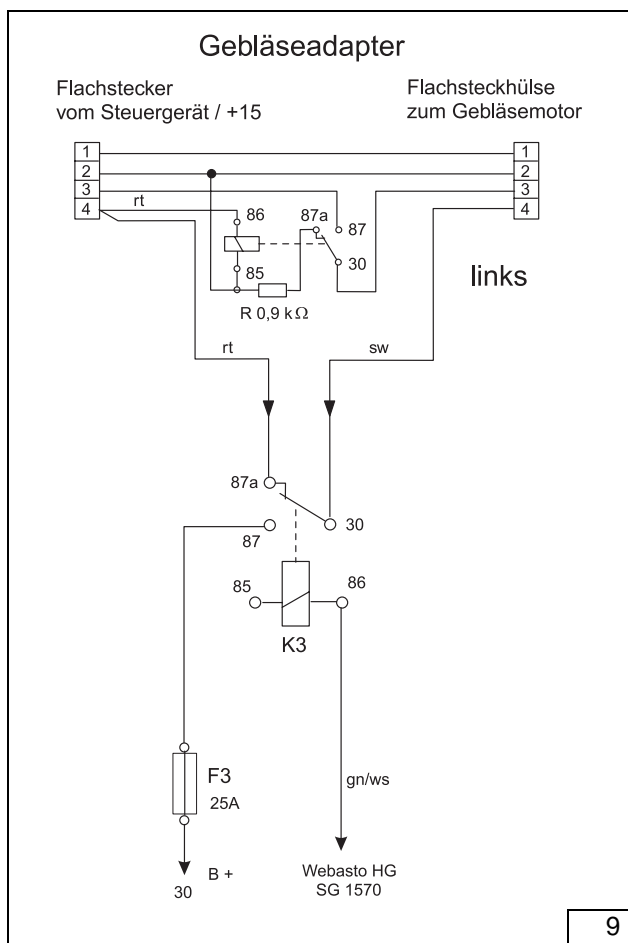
Gebläseadapter

Flachstecker
vom Steuergerät / +15

Flachsteckhülse
zum Gebläsemotor

1
2
3
4

1
2
3
4

rt

86

87a

87

30

85

R 0,9 k$\Omega$

links

rt

sw

87a

30

87

85

86

K3

F3

25A

gn/ws

B +

30

Webasto HG
SG 1570

9